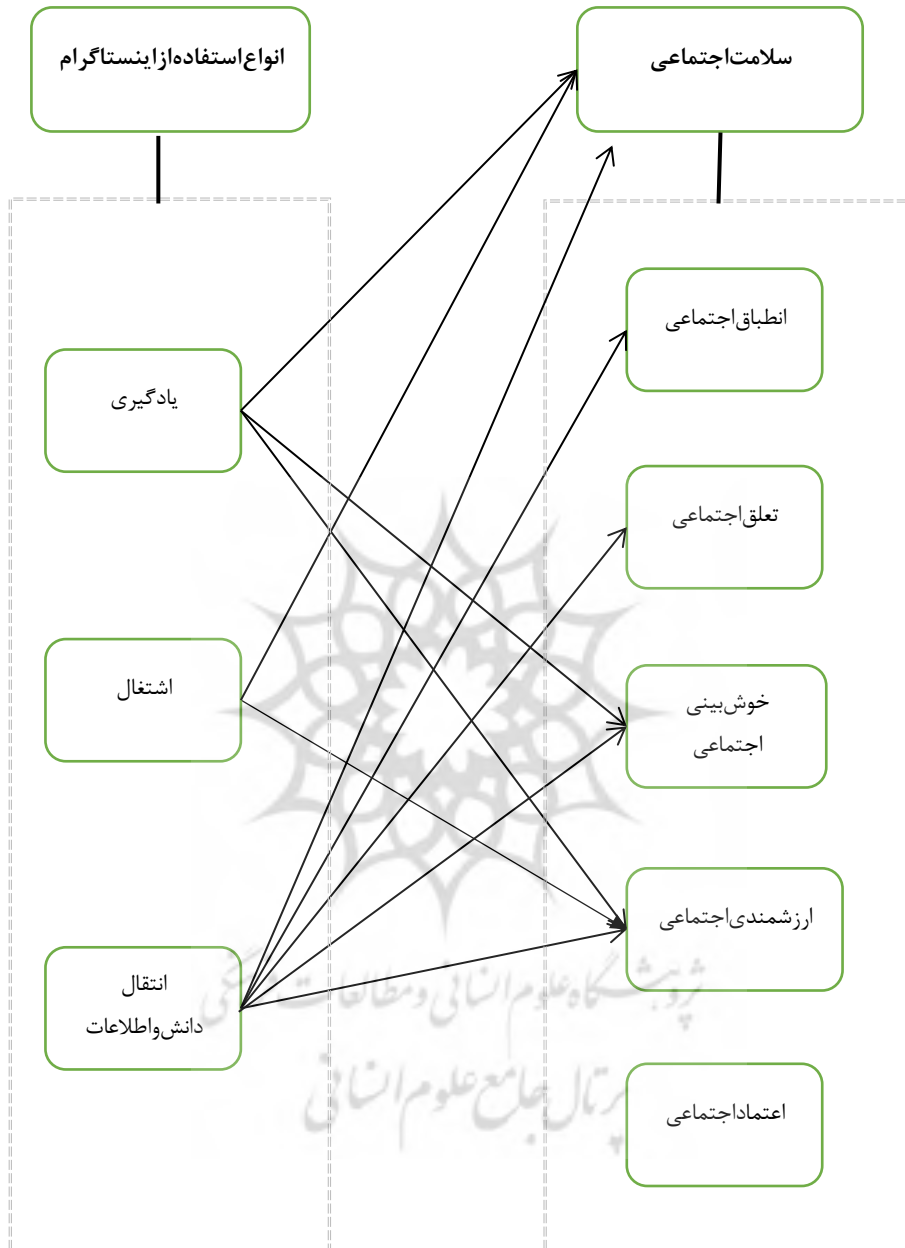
انواع‌استفاده‌از‌اینستاگرام

سلامت‌اجتماعی

انطباق‌اجتماعی

یادگیری

تعلق‌اجتماعی

اشتغال

خوش‌بینی اجتماعی

ارزشمندی‌اجتماعی

انتقال دانش‌واطلاعات

اعتماداجتماعی

پژوهشگاه علوم انسانی و مطالعات فرهنگی
پرتال جامع علوم انسانی